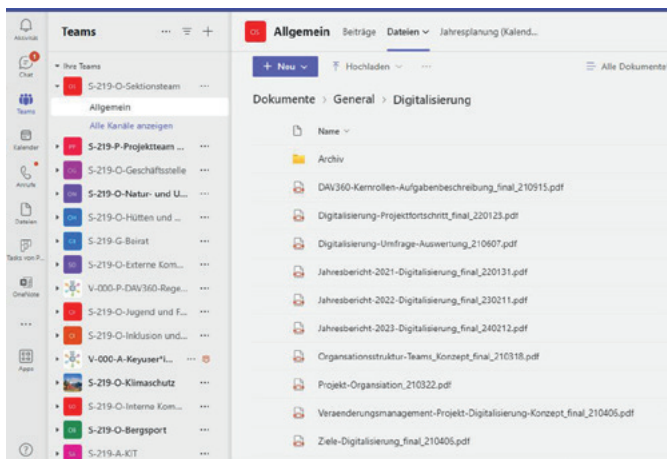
Aktivität

Chat

Teams

Kalender

Anrufe

Dateien

Tasks von P...

OneNote

...

Apps

Teams

Ihre Teams

OS S-219-O-Sektionsteam ···

Allgemein

Alle Kanäle anzeigen

PP S-219-P-Projektteam ... ···

OG S-219-O-Geschäftsstelle ···

S-219-O-Natur- und U... ···

OH S-219-O-Hütten und ... ···

GB S-219-G-Beirat ···

SO S-219-O-Externe Kom... ···

V-000-P-DAV360-Rege... ···

OJ S-219-O-Jugend und F... ···

OI S-219-O-Inklusion und... ···

V-000-A-Keyuser*i... ···

S-219-O-Klimaschutz ···

SO S-219-O-Interne Kom... ···

OB S-219-O-Bergsport ···

SA S-219-A-KIT ···

OS Allgemein Beiträge Dateien Jahresplanung (Kalend...

+ Neu Hochladen ···

Alle Dokumente

Dokumente > General > Digitalisierung

Name

Archiv

DAV360-Kernrollen-Aufgabenbeschreibung_final_210915.pdf

Digitalisierung-Projektfortschritt_final_220123.pdf

Digitalisierung-Umfrage-Auswertung_210607.pdf

Jahresbericht-2021-Digitalisierung_final_220131.pdf

Jahresbericht-2022-Digitalisierung_final_230211.pdf

Jahresbericht-2023-Digitalisierung_final_240212.pdf

Organsationsstruktur-Teams_Konzept_final_210318.pdf

Projekt-Organisation_210322.pdf

Veraenderungsmanagement-Projekt-Digitalisierung-Konzept_final_210406.pdf

Ziele-Digitalisierung_final_210406.pdf